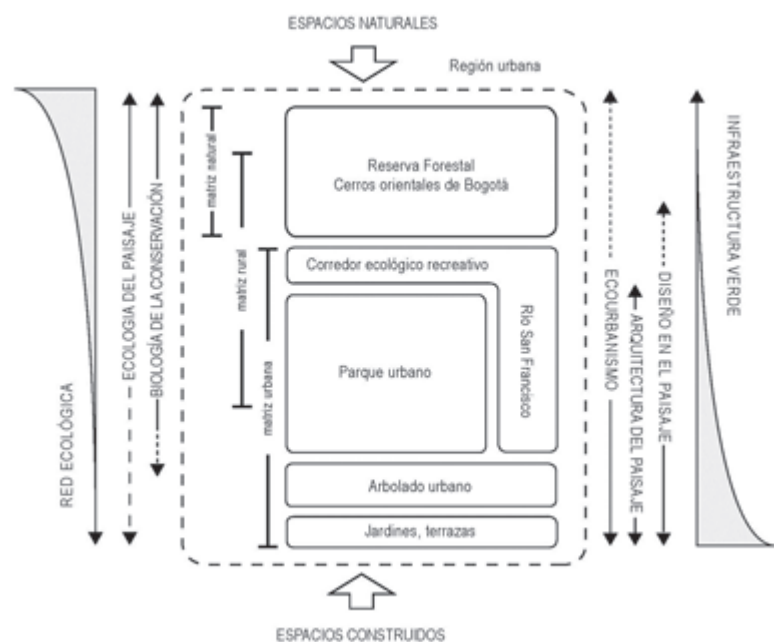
ESPACIOS NATURALES

Región urbana

RED ECOLÓGICA

ECOLOGÍA DEL PAISAJE

BIOLOGÍA DE LA CONSERVACIÓN

matriz natural

matriz rural

matriz urbana

Reserva Forestal
Cerros orientales de Bogotá

Corredor ecológico recreativo

Parque urbano

Río San Francisco

Arbolado urbano

Jardines, terrazas

ECOURBANISMO

ARQUITECTURA DEL PAISAJE

DISEÑO EN EL PAISAJE

INFRAESTRUCTURA VERDE

ESPACIOS CONSTRUIDOS